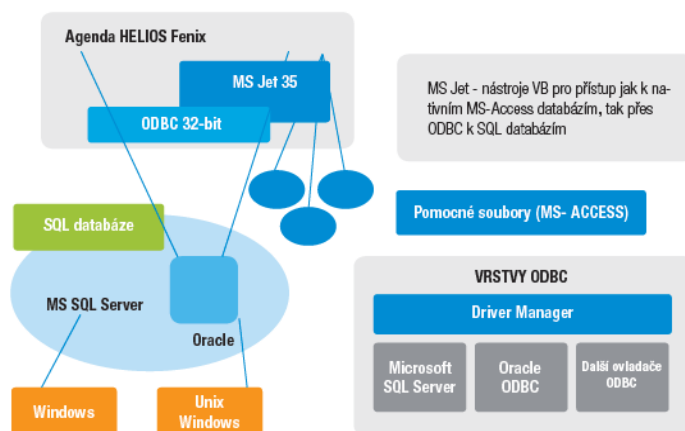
Agenda HELIOS Fenix

MS Jet 35

ODBC 32-bit

MS Jet - nástroje VB pro přístup jak k nativním MS-Access databázím, tak přes ODBC k SQL databázím

SQL databáze

Pomocné soubory (MS- ACCESS)

MS SQL Server

Oracle

VRSTVY ODBC

Driver Manager

Microsoft SQL Server

Oracle ODBC

Další ovladače ODBC

Windows

Unix Windows